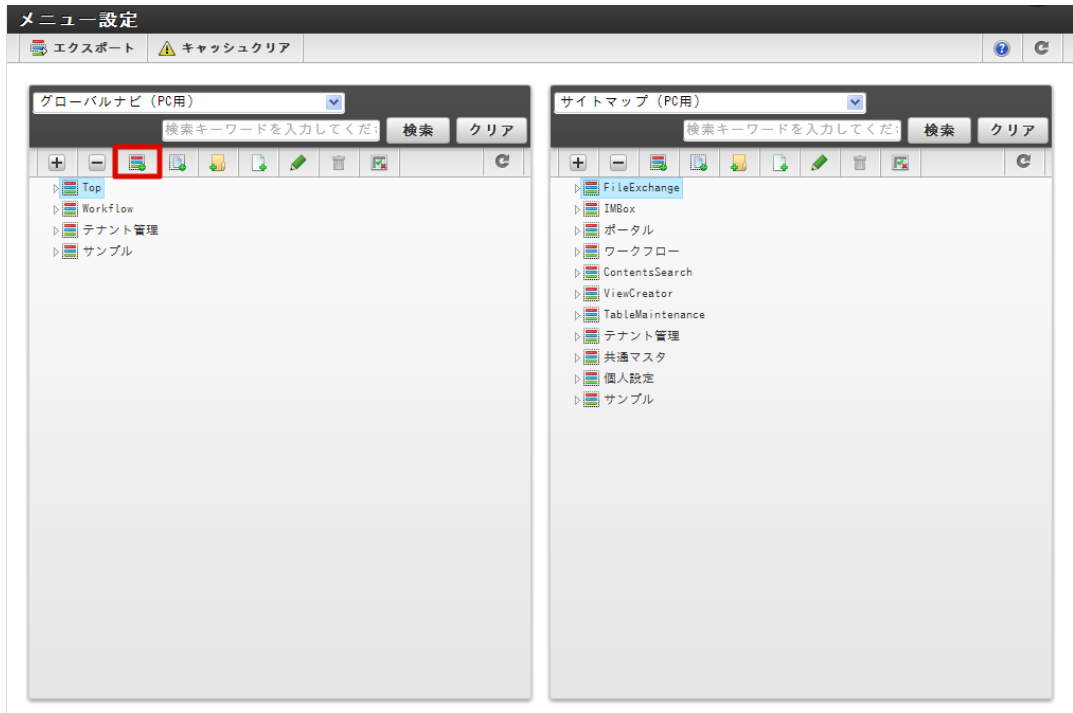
メニュー設定

エクスポート
キャッシュクリア

グローバルナビ（PC用）
検索キーワードを入力してくだ
検索
クリア

Top
Workflow
テナント管理
サンプル

サイトマップ（PC用）
検索キーワードを入力してくだ
検索
クリア

FileExchange
IMBox
ポータル
ワークフロー
ContentsSearch
ViewCreator
TableMaintenance
テナント管理
共通マスタ
個人設定
サンプル